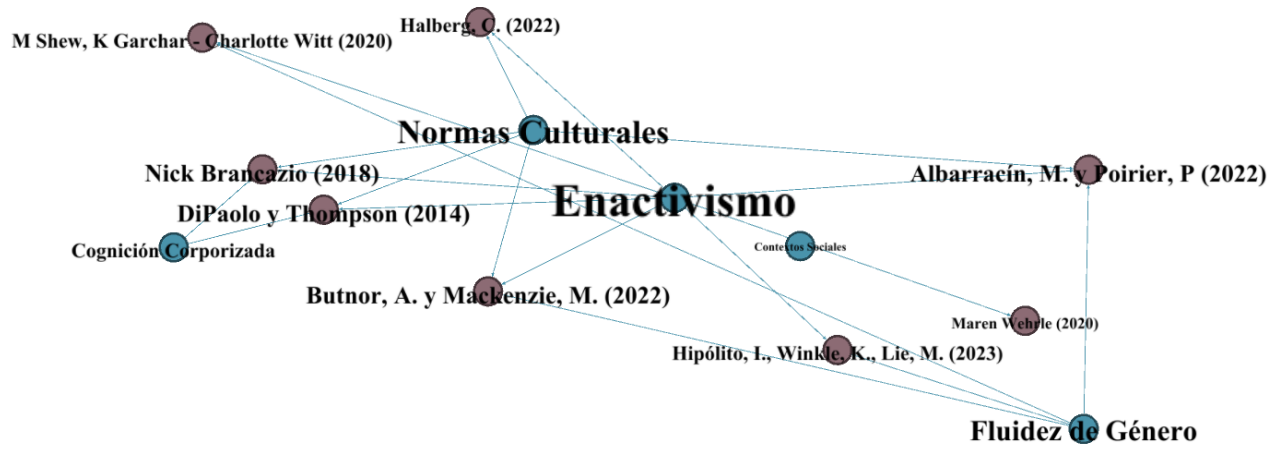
M Shew, K Garchar - Charlotte Witt (2020)

Halberg, C. (2022)

Normas Culturales

Nick Brancazio (2018)

Albarracín, M. y Poirier, P (2022)

Enactivismo

DiPaolo y Thompson (2014)

Cognición Corporizada

Contextos Sociales

Butnor, A. y Mackenzie, M. (2022)

Maren Wehrle (2020)

Hipólito, I., Winkle, K., Lie, M. (2023)

Fluidez de Género